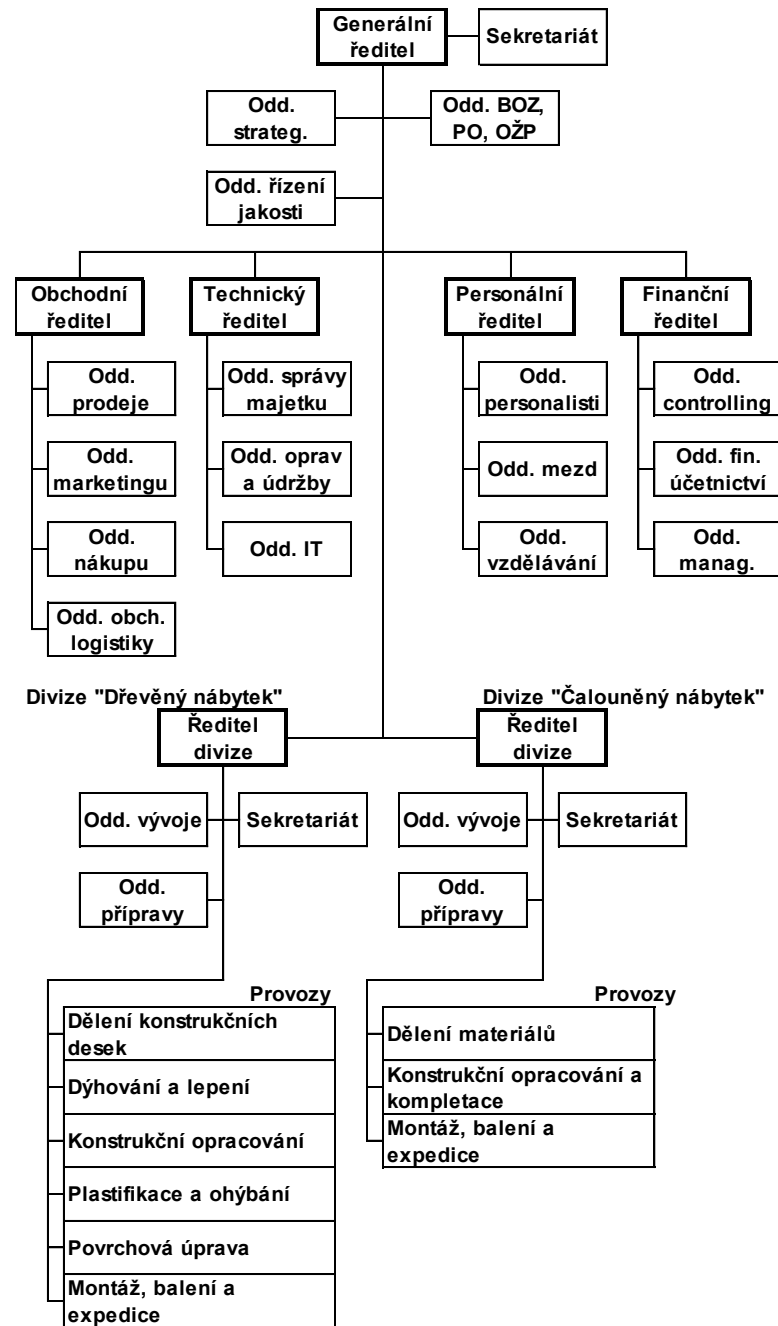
Generální ředitel

Sekretariát

Odd. strateg.

Odd. BOZ, PO, OŽP

Odd. řízení jakosti

Obchodní ředitel

Odd. prodeje

Odd. marketingu

Odd. nákupu

Odd. obch. logistiky

Technický ředitel

Odd. správy majetku

Odd. oprav a údržby

Odd. IT

Personální ředitel

Odd. personalisti

Odd. mezd

Odd. vzdělávání

Finanční ředitel

Odd. controlling

Odd. fin. účetnictví

Odd. manag.

Divize "Dřevěný nábytek"

Ředitel divize

Odd. vývoje

Sekretariát

Odd. přípravy

Provozy

Dělení konstrukčních desek

Dýhování a lepení

Konstrukční opracování

Plastifikace a ohýbání

Povrchová úprava

Montáž, balení a expedice

Divize "Čalouněný nábytek"

Ředitel divize

Odd. vývoje

Sekretariát

Odd. přípravy

Provozy

Dělení materiálů

Konstrukční opracování a kompletace

Montáž, balení a expedice